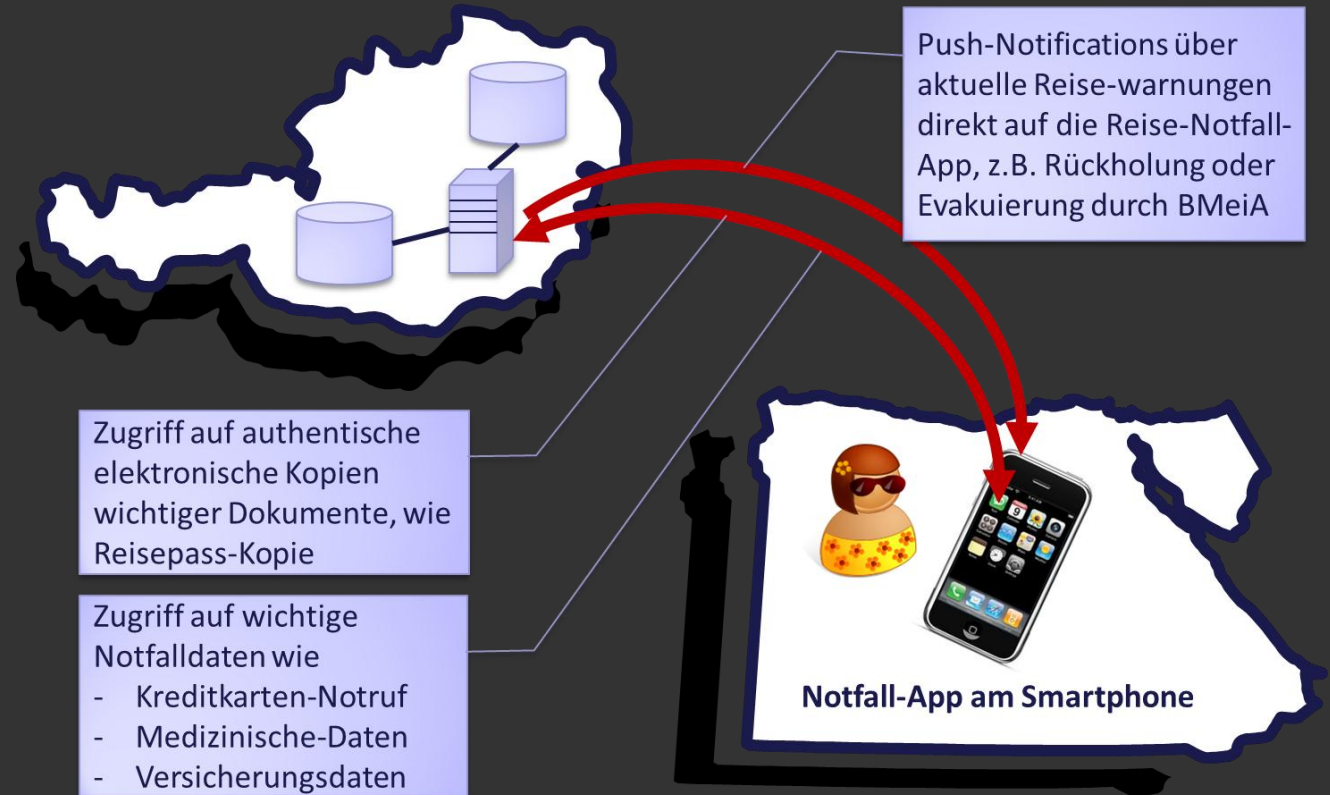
Push-Notifications über aktuelle Reise-warnungen direkt auf die Reise-Notfall-App, z.B. Rückholung oder Evakuierung durch BMeiA

Zugriff auf authentische elektronische Kopien wichtiger Dokumente, wie Reisepass-Kopie

Zugriff auf wichtige Notfalldaten wie
- Kreditkarten-Notruf
- Medizinische-Daten
- Versicherungsdaten

Notfall-App am Smartphone